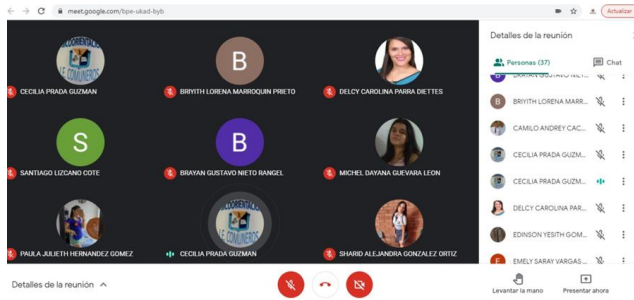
meet.google.com/bpe-ukad-byb

Actualizar

Detalles de la reunión

Personas (37)

Chat

COMUNEROS

CECILIA PRADA GUZMAN

B

BRIYITH LORENA MARROQUIN PRIETO

DELCY CAROLINA PARRA DIETTES

S

SANTIAGO LIZCANO COTE

B

BRAYAN GUSTAVO NIETO RANGEL

MICHEL DAYANA GUEVARA LEON

PAULA JULIETH HERNANDEZ GOMEZ

COMUNEROS

CECILIA PRADA GUZMAN

SHARID ALEJANDRA GONZALEZ ORTIZ

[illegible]

BRIYITH LORENA MARR...

CAMILO ANDREY CAC...

CECILIA PRADA GUZM...

CECILIA PRADA GUZM...

DELCY CAROLINA PAR...

EDINSON YESITH GOM...

EMELY SARAY VARGAS ...

Detalles de la reunión

Levantar la mano

Presentar ahora